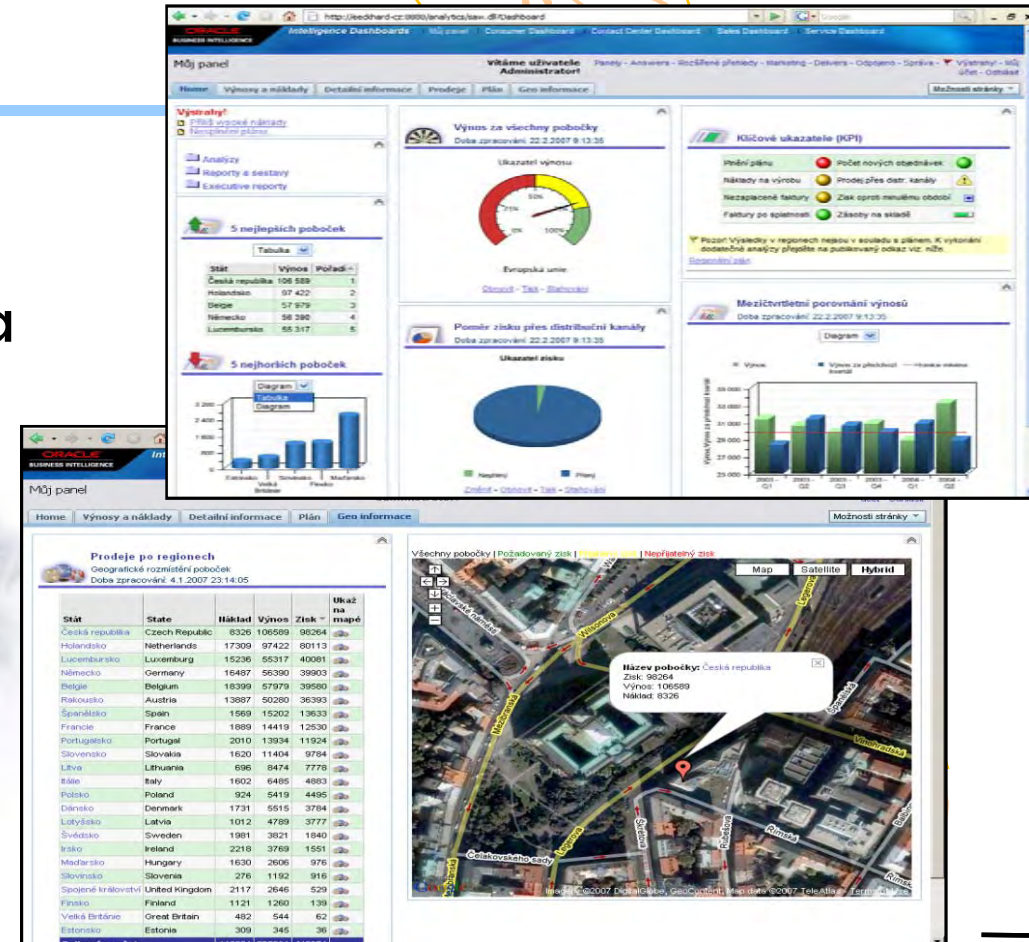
http://eedkhard-cz:8080/analytics/saw.dll?Dashboard

ORACLE BUSINESS INTELLIGENCE

Intelligence Dashboards | Můj panel | Consumer Dashboard | Contact Center Dashboard | Sales Dashboard | Service Dashboard

Můj panel

Vítáme uživatele Administrator!

Panely - Answers - Rozšířené přehledy - Marketing - Delivers - Odpojeno - Správa - Výstrahy! - Můj účet - Odhlásit

Home | Výnosy a náklady | Detailní informace | Prodeje | Plán | Geo informace

Možnosti stránky

Výstrahy!
Příliš vysoké náklady
Nesplnění plánu

Analýzy
Reporty a sestavy
Executive reporty

5 nejlepších poboček

Tabulka

| Stát | Výnos | Pořadí |
|---|---|---|
| Česká republika | 106 589 | 1 |
| Holandsko | 97 422 | 2 |
| Belgie | 57 979 | 3 |
| Německo | 56 390 | 4 |
| Lucembursko | 55 317 | 5 |

5 nejhorších poboček

Diagram
Tabulka
Diagram

Výnos za všechny pobočky
Doba zpracování: 22.2.2007 9:13:35

Ukazatel výnosu

Evropská unie

Obnovit - Tisk - Stahování

Poměr zisku přes distribuční kanály
Doba zpracování: 22.2.2007 9:13:35

Ukazatel zisku

Nepřímý
Přímý

Změnit - Obnovit - Tisk - Stahování

Klíčové ukazatele (KPI)

Plnění plánu
Počet nových objednávek
Náklady na výrobu
Prodej přes distr. kanály
Nezaplacené faktury
Zisk oproti minulému období
Faktury po splatnosti
Zásoby na skladě

Pozor! Výsledky v regionech nejsou v souladu s plánem. K vykonání dodatečné analýzy přejděte na publikovaný odkaz viz. níže.

Regionální plán

Mezičtvrtletní porovnání výnosů
Doba zpracování: 22.2.2007 9:13:35

Diagram

Výnos
Výnos za předchozí kvartál
Horní mezní

Můj panel

Home | Výnosy a náklady | Detailní informace | Plán | Geo informace

Možnosti stránky

Prodeje po regionech
Geografické rozmístění poboček
Doba zpracování: 4.1.2007 23:14:05

| Stát | State | Náklad | Výnos | Zisk | Ukáž na mapě |
|---|---|---|---|---|---|
| Česká republika | Czech Republic | 8326 | 106589 | 98264 | |
| Holandsko | Netherlands | 17309 | 97422 | 80113 | |
| Lucembursko | Luxemburg | 15236 | 55317 | 40081 | |
| Německo | Germany | 16487 | 56390 | 39903 | |
| Belgie | Belgium | 18399 | 57979 | 39580 | |
| Rakousko | Austria | 13887 | 50280 | 36393 | |
| Španělsko | Spain | 1569 | 15202 | 13633 | |
| Francie | France | 1889 | 14419 | 12530 | |
| Portugalsko | Portugal | 2010 | 13934 | 11924 | |
| Slovensko | Slovakia | 1620 | 11404 | 9784 | |
| Litva | Lithuania | 696 | 8474 | 7778 | |
| Itálie | Italy | 1602 | 6485 | 4883 | |
| Polsko | Poland | 924 | 5419 | 4495 | |
| Dánsko | Denmark | 1731 | 5515 | 3784 | |
| Lotyšsko | Latvia | 1012 | 4789 | 3777 | |
| Švédsko | Sweden | 1981 | 3821 | 1840 | |
| Irsko | Ireland | 2218 | 3769 | 1551 | |
| Maďarsko | Hungary | 1630 | 2606 | 976 | |
| Slovinsko | Slovenia | 276 | 1192 | 916 | |
| Spojené království | United Kingdom | 2117 | 2646 | 529 | |
| Finsko | Finland | 1121 | 1260 | 139 | |
| Velká Británie | Great Britain | 482 | 544 | 62 | |
| Estonsko | Estonia | 309 | 345 | 36 | |

Všechny pobočky | Požadovaný zisk | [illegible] | Nepřijatelný zisk

Map | Satellite | Hybrid

Název pobočky: Česká republika
Zisk: 98264
Výnos: 106589
Náklad: 8326

Wilsonova
Legerova
Čelakovského sady
Vinohradská
Rimská
Škrétova
Ruská

Imagery ©2007 DigitalGlobe, GeoContent, Map data ©2007 Tele Atlas - Terms of Use